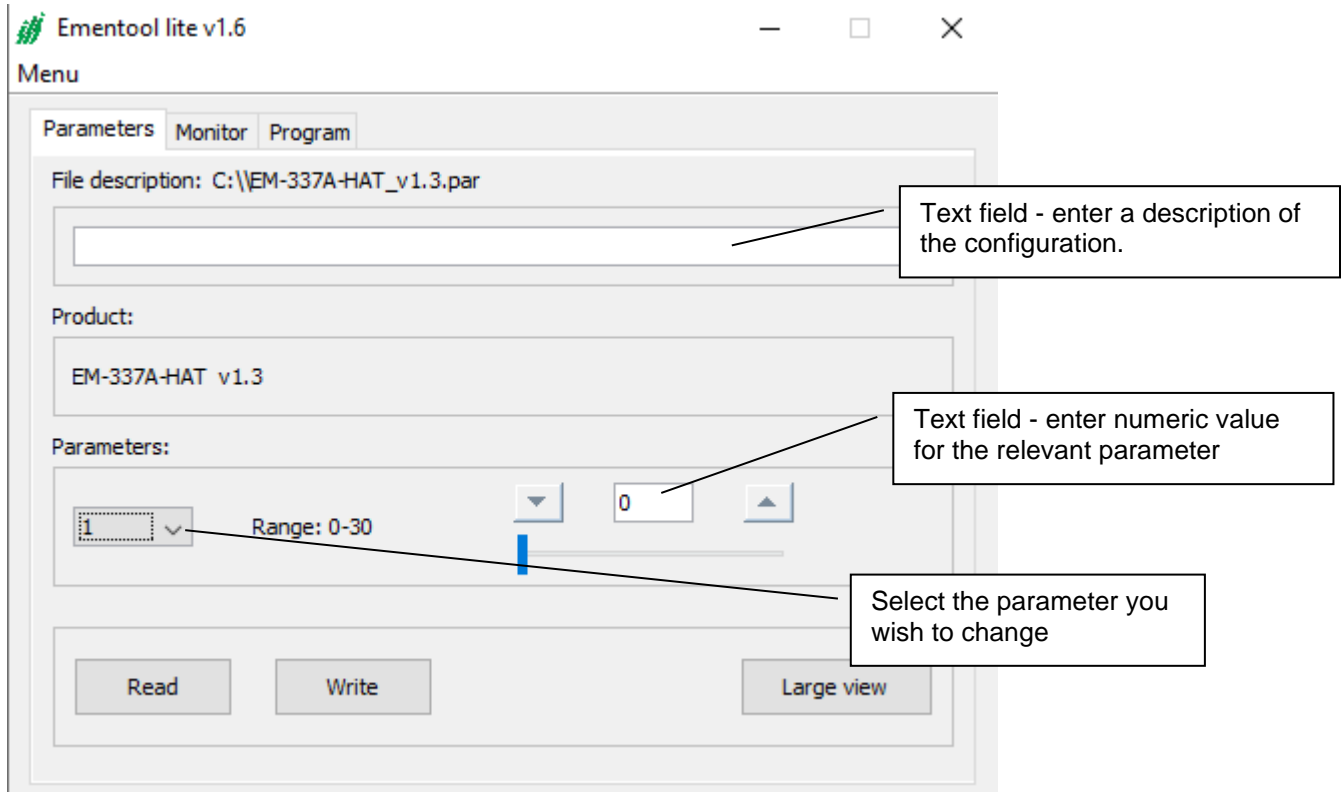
Ementool lite v1.6

Menu

Parameters | Monitor | Program

File description: C:\\EM-337A-HAT_v1.3.par

Text field - enter a description of the configuration.

Product:

EM-337A-HAT v1.3

Text field - enter numeric value for the relevant parameter

Parameters:

1

Range: 0-30

0

Select the parameter you wish to change

Read

Write

Large view